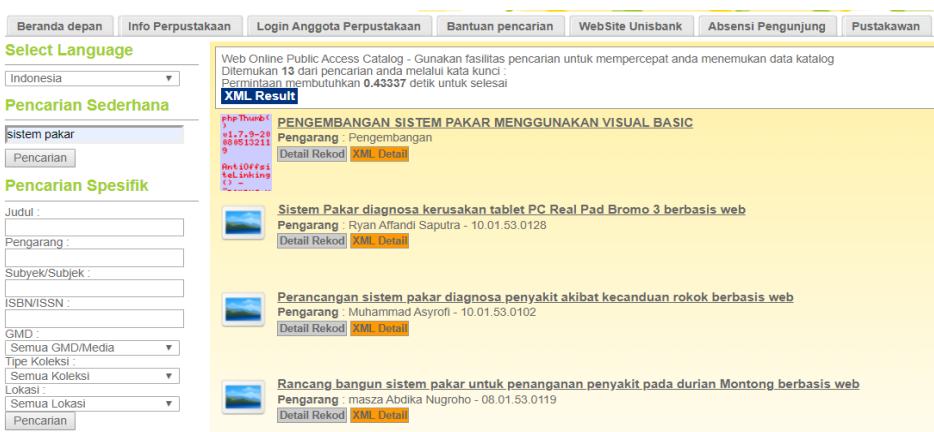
Beranda depan | Info Perpustakaan | Login Anggota Perpustakaan | Bantuan pencarian | WebSite Unisbank | Absensi Pengunjung | Pustakawan

Select Language

Indonesia

Pencarian Sederhana

sistem pakar

Pencarian

Pencarian Spesifik

Judul :

Pengarang :

Subyek/Subjek :

ISBN/ISSN :

GMD :

Semua GMD/Media

Tipe Koleksi :

Semua Koleksi

Lokasi :

Semua Lokasi

Pencarian

Web Online Public Access Catalog - Gunakan fasilitas pencarian untuk mempercepat anda menemukan data katalog
Ditemukan **13** dari pencarian anda melalui kata kunci :
Permintaan membutuhkan **0.43337** detik untuk selesai

XML Result

phpThumb() v1.7.9-200805132119 AntiOffsiteLinking() - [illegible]

PENGEMBANGAN SISTEM PAKAR MENGGUNAKAN VISUAL BASIC
**Pengarang** : Pengembangan
Detail Rekod XML Detail

Sistem Pakar diagnosa kerusakan tablet PC Real Pad Bromo 3 berbasis web
**Pengarang** : Ryan Affandi Saputra - 10.01.53.0128
Detail Rekod XML Detail

Perancangan sistem pakar diagnosa penyakit akibat kecanduan rokok berbasis web
**Pengarang** : Muhammad Asyrofi - 10.01.53.0102
Detail Rekod XML Detail

Rancang bangun sistem pakar untuk penanganan penyakit pada durian Montong berbasis web
**Pengarang** : masza Abdika Nugroho - 08.01.53.0119
Detail Rekod XML Detail